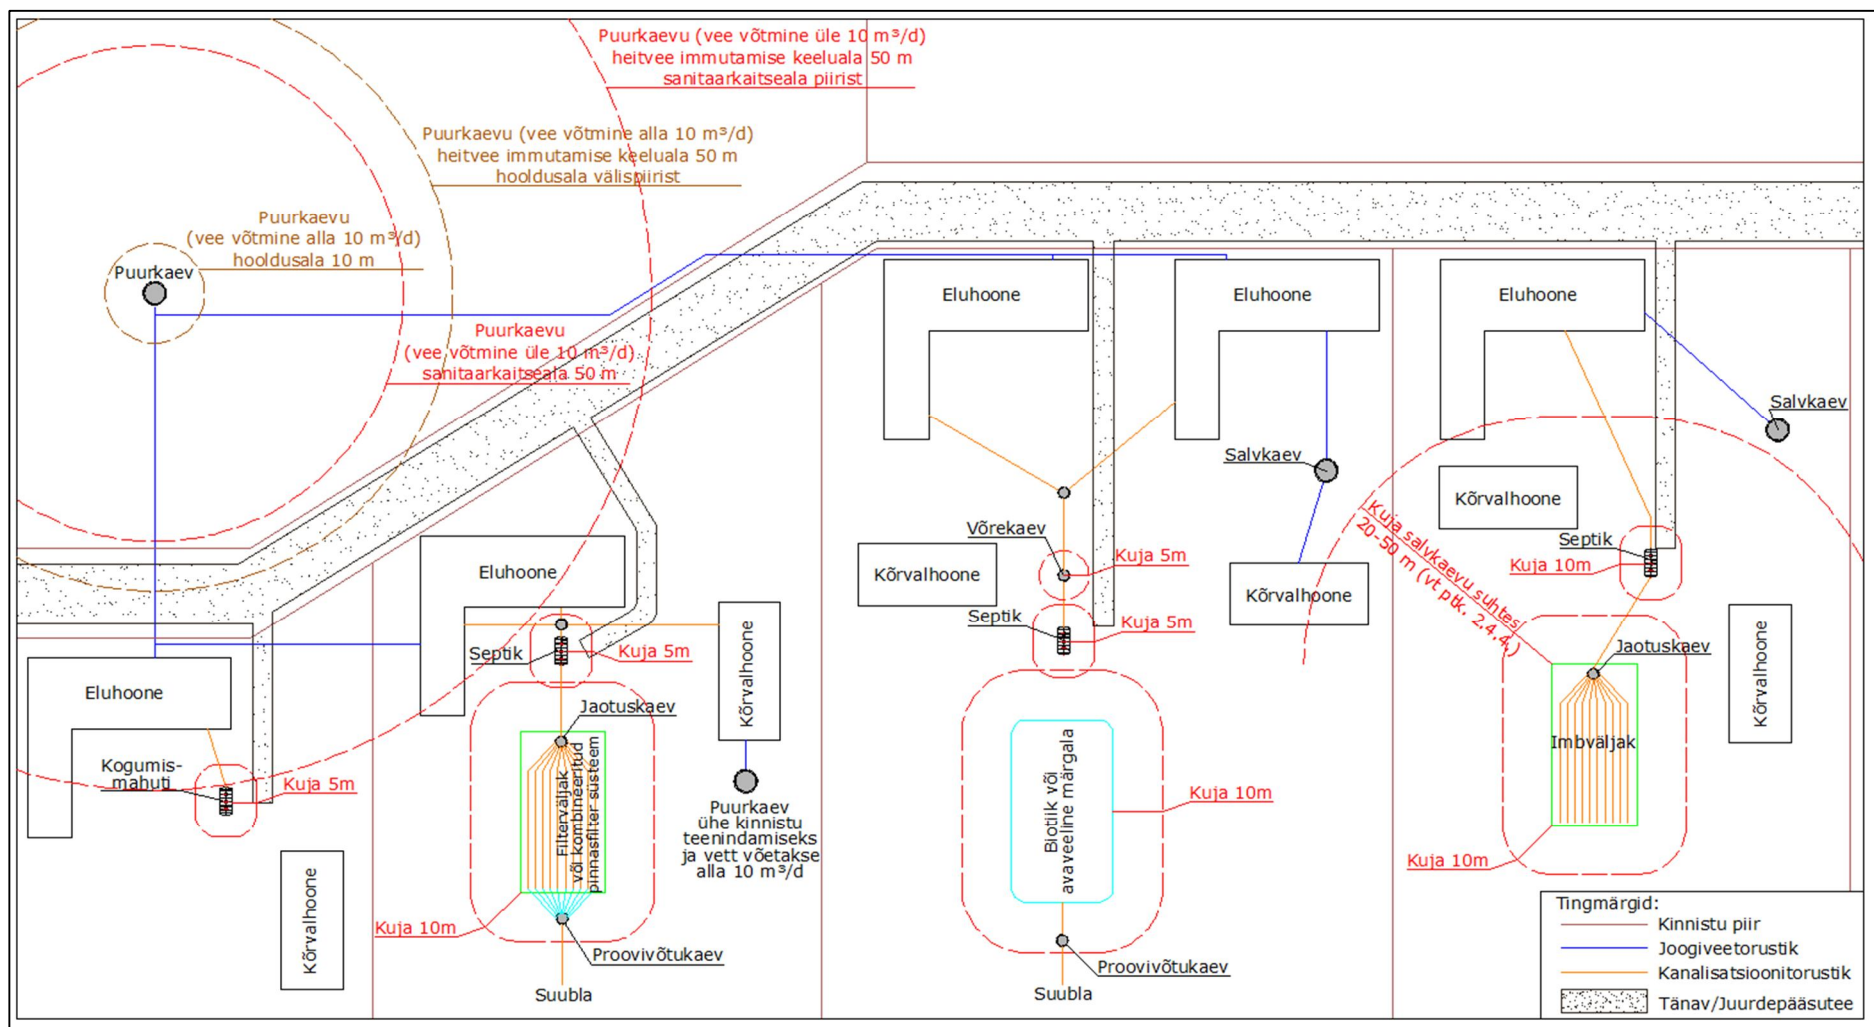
Puurkaevu (vee võtmine üle 10 m³/d)
heitvee immutamise keeluala 50 m
sanitaarkaitseala piirist

Puurkaevu (vee võtmine alla 10 m³/d)
heitvee immutamise keeluala 50 m
hooldusala välispiirist

Puurkaevu
(vee võtmine alla 10 m³/d)
hooldusala 10 m

Puurkaev

Puurkaevu
(vee võtmine üle 10 m³/d)
sanitaarkaitseala 50 m

Eluhoone

Eluhoone

Eluhoone

Salvkaev

Salvkaev

Kõrvalhoone

Kuja salvkaevu suhtes
20-50 m (vt ptk. 2.4.4.)

Võrekaev

Kuja 5m

Kõrvalhoone

Septik

Kuja 10m

Kõrvalhoone

Eluhoone

Septik

Kuja 5m

Septik

Kuja 5m

Jaotuskaev

Kõrvalhoone

Kõrvalhoone

Eluhoone

Jaotuskaev

Imbväljak

Kogumis-
mahuti

Kuja 5m

Filterväljak
või kombineeritud
pinnasfilter-süsteem

Puurkaev
ühe kinnistu
teenindamiseks
ja vett võetakse
alla 10 m³/d

Biotiik või
avaveeline märgala

Kuja 10m

Kuja 10m

Kõrvalhoone

Kuja 10m

Proovivõtukaev

Suubla

Proovivõtukaev

Suubla

Tingmärgid:
Kinnistu piir
Joogiveetorustik
Kanalisatsioonitorustik
Tänav/Juurdepääsutee